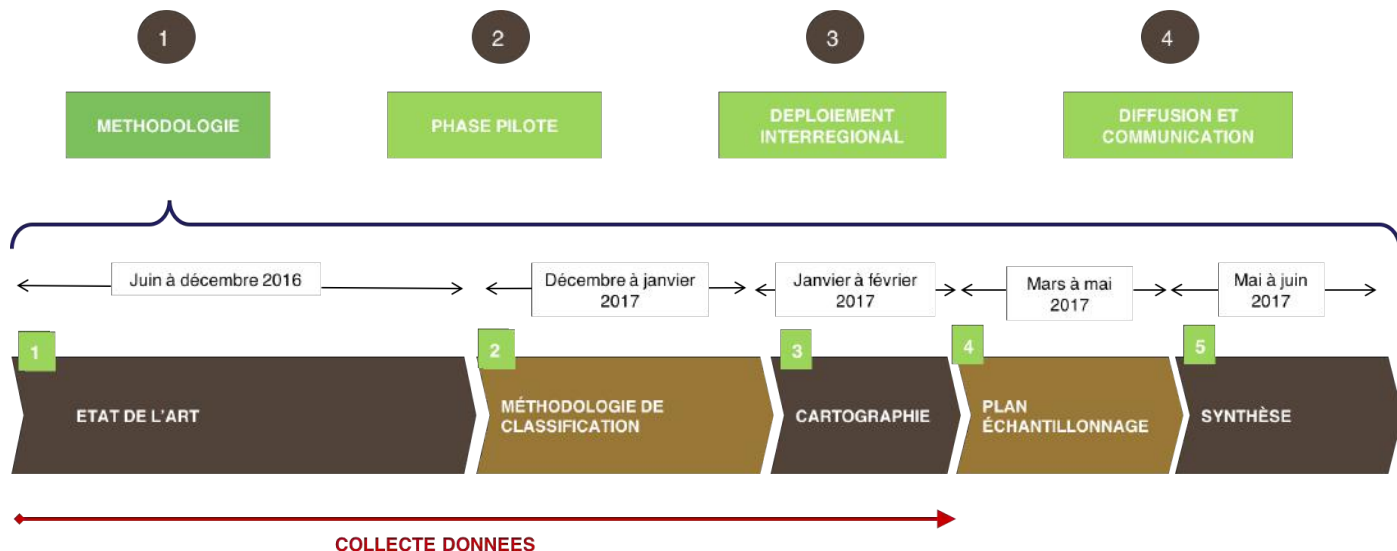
1

2

3

4

METHODOLOGIE

PHASE PILOTE

DEPLOIEMENT INTERREGIONAL

DIFFUSION ET COMMUNICATION

Juin à décembre 2016

Décembre à janvier 2017

Janvier à février 2017

Mars à mai 2017

Mai à juin 2017

1

ETAT DE L'ART

2

MÉTHODOLOGIE DE CLASSIFICATION

3

CARTOGRAPHIE

4

PLAN ÉCHANTILLONNAGE

5

SYNTHÈSE

COLLECTE DONNEES